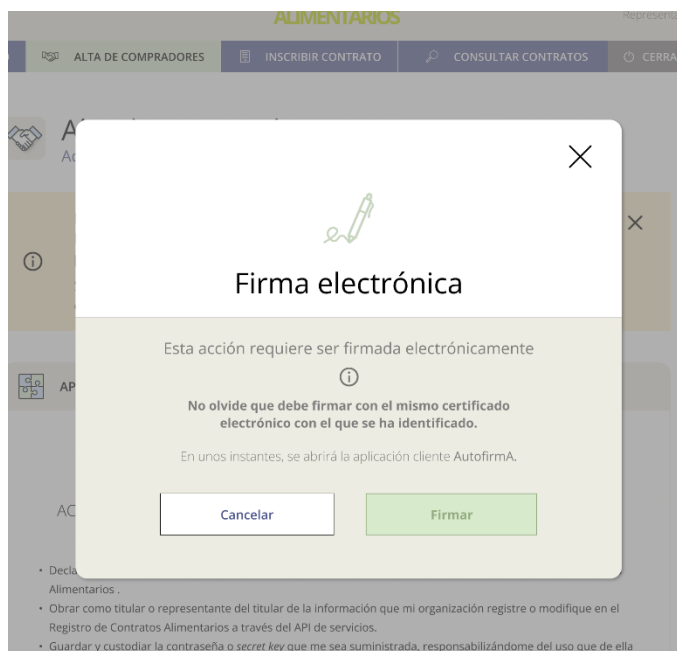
ALIMENTARIOS

Represent

ALTA DE COMPRADORES | INSCRIBIR CONTRATO | CONSULTAR CONTRATOS | CERRA

A
Ac

AP

AC

Firma electrónica

Esta acción requiere ser firmada electrónicamente

**No olvide que debe firmar con el mismo certificado electrónico con el que se ha identificado.**

En unos instantes, se abrirá la aplicación cliente AutofirmA.

Cancelar | Firmar

• Decla
Alimentarios .
• Obrar como titular o representante del titular de la información que mi organización registre o modifique en el Registro de Contratos Alimentarios a través del API de servicios.
• Guardar y custodiar la contraseña o *secret key* que me sea suministrada, responsabilizándome del uso que de ella